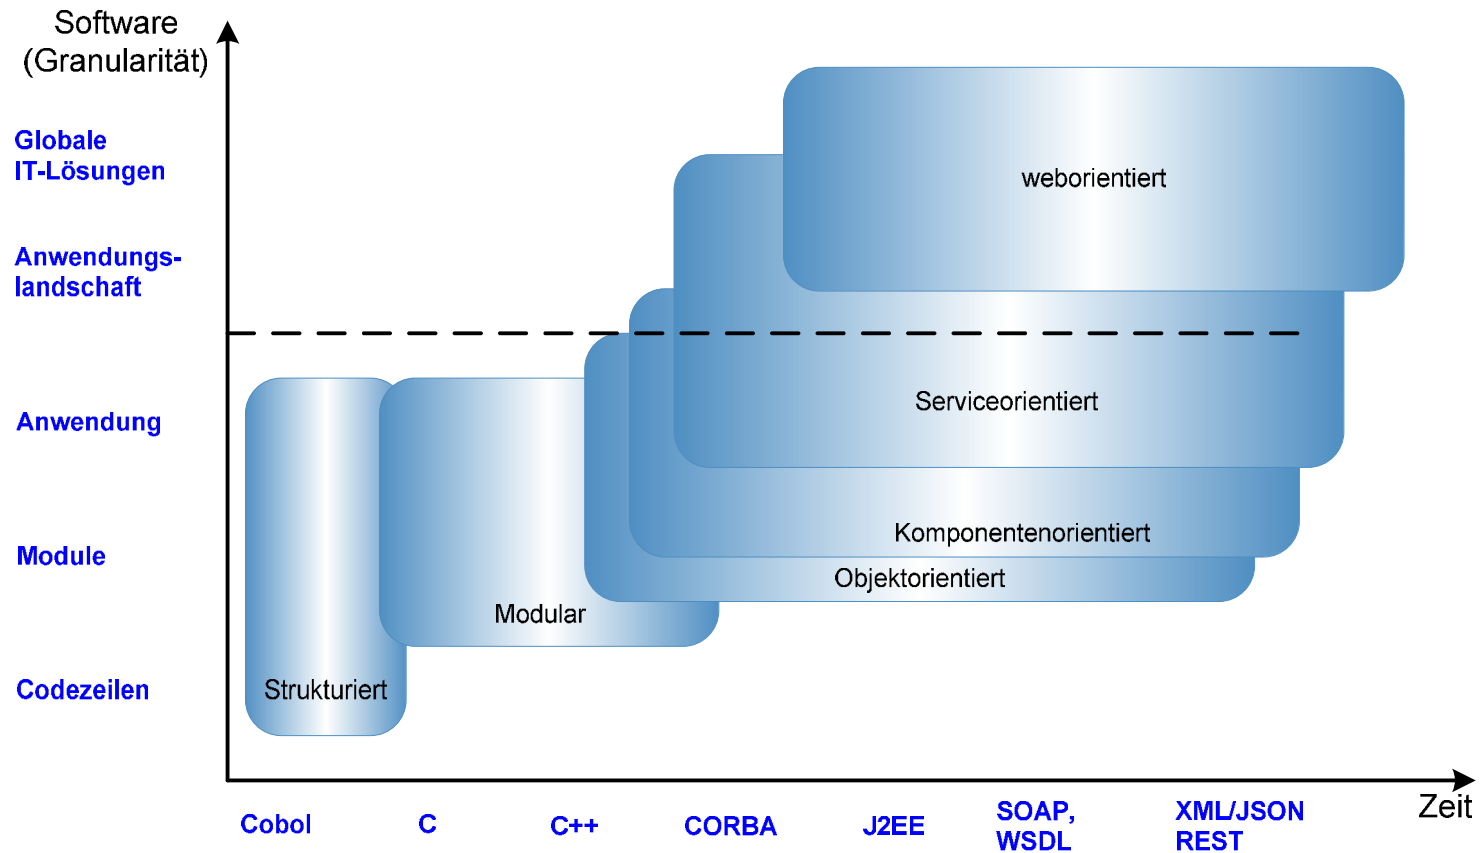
Software (Granularität)

Globale IT-Lösungen

Anwendungslandschaft

Anwendung

Module

Codezeilen

weborientiert

Serviceorientiert

Komponentenorientiert

Objektorientiert

Modular

Strukturiert

Cobol

C

C++

CORBA

J2EE

SOAP, WSDL

XML/JSON REST

Zeit